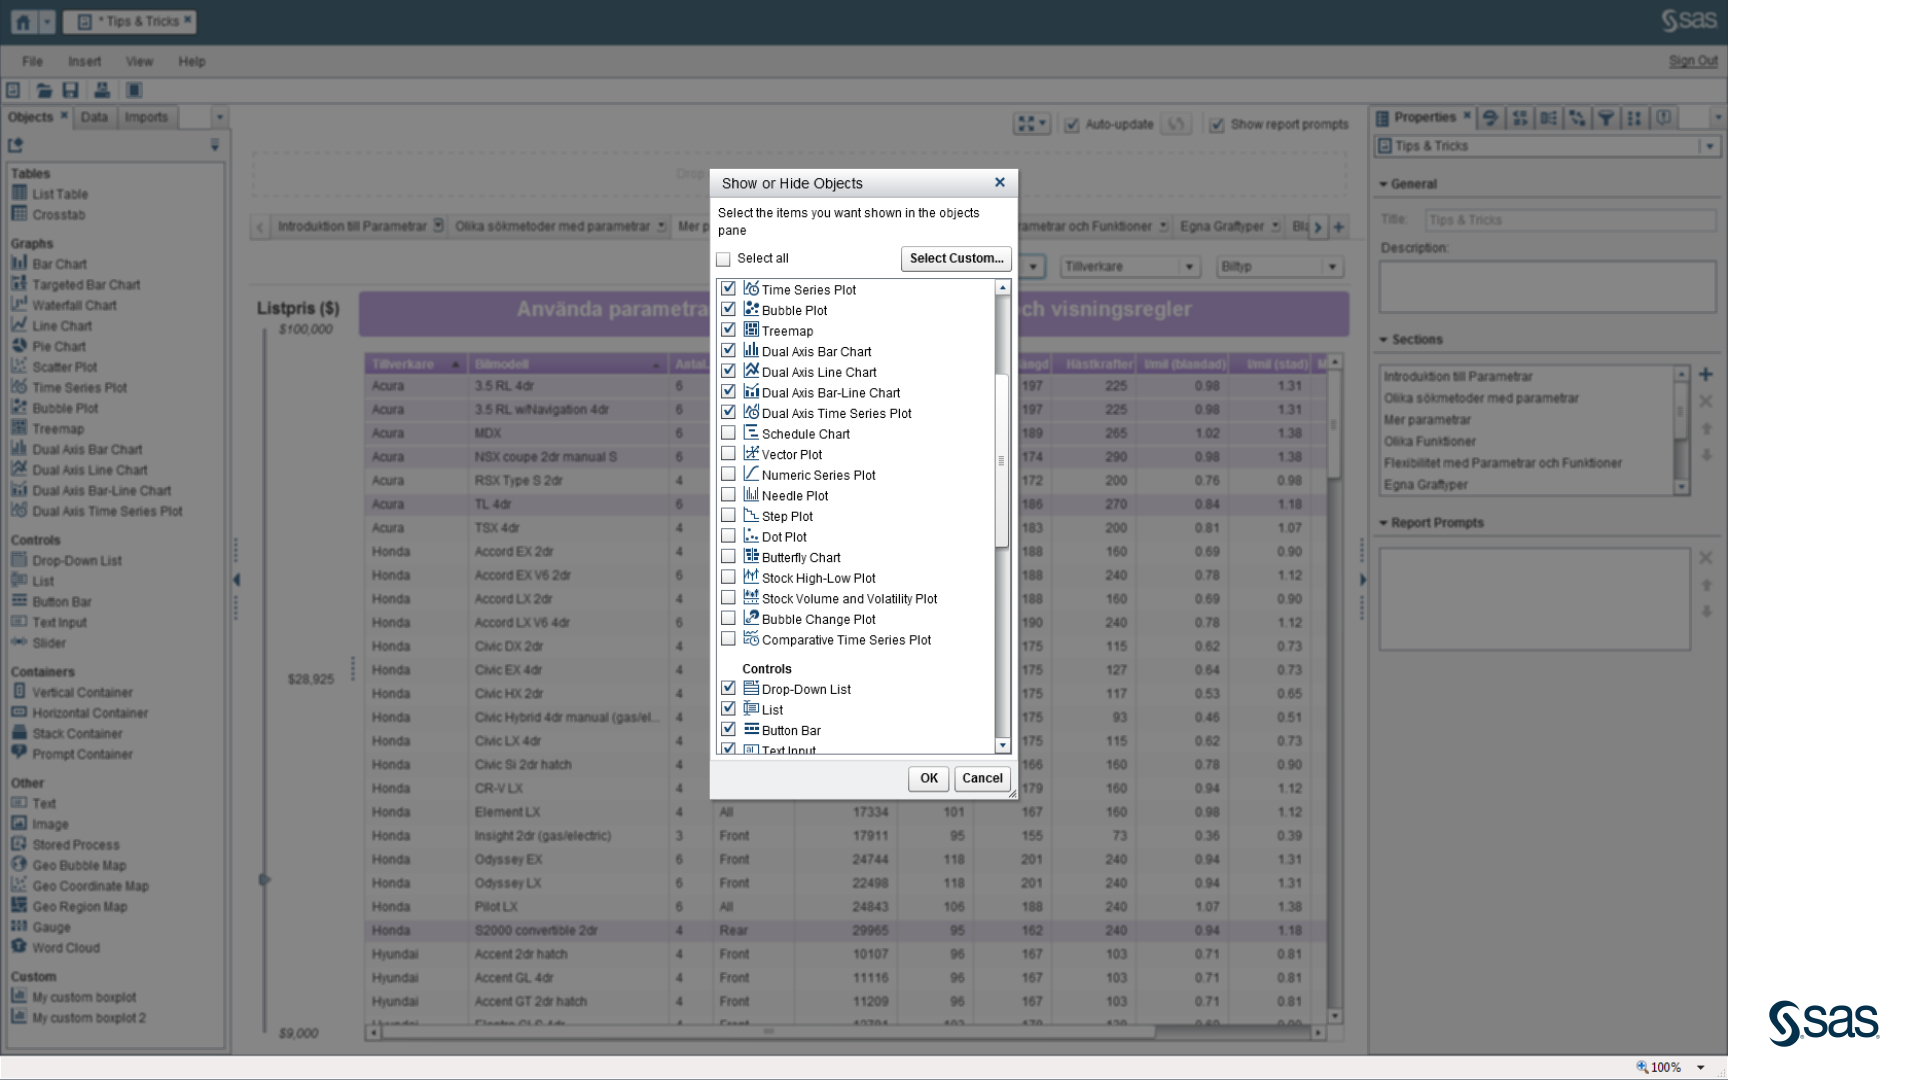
* Tips & Tricks

sas

File Insert View Help

Sign Out

Objects Data Imports

Auto-update Show report prompts

Properties

Tips & Tricks

General

Title: Tips & Tricks

Description:

Sections

Introduktion till Parametrar
Olika sökmetoder med parametrar
Mer parametrar
Olika Funktioner
Flexibilitet med Parametrar och Funktioner
Egna Graftyper

Report Prompts

Tables
List Table
Crosstab

Graphs
Bar Chart
Targeted Bar Chart
Waterfall Chart
Line Chart
Pie Chart
Scatter Plot
Time Series Plot
Bubble Plot
Treemap
Dual Axis Bar Chart
Dual Axis Line Chart
Dual Axis Bar-Line Chart
Dual Axis Time Series Plot

Controls
Drop-Down List
List
Button Bar
Text Input
Slider

Containers
Vertical Container
Horizontal Container
Stack Container
Prompt Container

Other
Text
Image
Stored Process
Geo Bubble Map
Geo Coordinate Map
Geo Region Map
Gauge
Word Cloud

Custom
My custom boxplot
My custom boxplot 2

Introduktion till Parametrar | Olika sökmetoder med parametrar | Mer p | ametrar och Funktioner | Egna Graftyper | Bi

Tillverkare | Biltyp

Listpris ($)
$100,000
$28,925
$9,000

Använda parametra | ch visningsregler

Show or Hide Objects

Select the items you want shown in the objects pane

Select all

Select Custom...

Time Series Plot
Bubble Plot
Treemap
Dual Axis Bar Chart
Dual Axis Line Chart
Dual Axis Bar-Line Chart
Dual Axis Time Series Plot
Schedule Chart
Vector Plot
Numeric Series Plot
Needle Plot
Step Plot
Dot Plot
Butterfly Chart
Stock High-Low Plot
Stock Volume and Volatility Plot
Bubble Change Plot
Comparative Time Series Plot

Controls
Drop-Down List
List
Button Bar
Text Input

OK Cancel

| Tillverkare | Bilmodell | Antal | | | | angd | Hästkrafter | Umil (blandad) | Umil (stad) |
|---|---|---|---|---|---|---|---|---|---|
| Acura | 3.5 RL 4dr | 6 | | | | 197 | 225 | 0.98 | 1.31 |
| Acura | 3.5 RL w/Navigation 4dr | 6 | | | | 197 | 225 | 0.98 | 1.31 |
| Acura | MDX | 6 | | | | 189 | 265 | 1.02 | 1.38 |
| Acura | NSX coupe 2dr manual S | 6 | | | | 174 | 290 | 0.98 | 1.38 |
| Acura | RSX Type S 2dr | 4 | | | | 172 | 200 | 0.76 | 0.98 |
| Acura | TL 4dr | 6 | | | | 186 | 270 | 0.84 | 1.18 |
| Acura | TSX 4dr | 4 | | | | 183 | 200 | 0.81 | 1.07 |
| Honda | Accord EX 2dr | 4 | | | | 188 | 160 | 0.69 | 0.90 |
| Honda | Accord EX V6 2dr | 6 | | | | 188 | 240 | 0.78 | 1.12 |
| Honda | Accord LX 2dr | 4 | | | | 188 | 160 | 0.69 | 0.90 |
| Honda | Accord LX V6 4dr | 6 | | | | 190 | 240 | 0.78 | 1.12 |
| Honda | Civic DX 2dr | 4 | | | | 175 | 115 | 0.62 | 0.73 |
| Honda | Civic EX 4dr | 4 | | | | 175 | 127 | 0.64 | 0.73 |
| Honda | Civic HX 2dr | 4 | | | | 175 | 117 | 0.53 | 0.65 |
| Honda | Civic Hybrid 4dr manual (gas/el... | 4 | | | | 175 | 93 | 0.46 | 0.51 |
| Honda | Civic LX 4dr | 4 | | | | 175 | 115 | 0.62 | 0.73 |
| Honda | Civic Si 2dr hatch | 4 | | | | 166 | 160 | 0.78 | 0.90 |
| Honda | CR-V LX | 4 | | | | 179 | 160 | 0.94 | 1.12 |
| Honda | Element LX | 4 | All | 17334 | 101 | 167 | 160 | 0.98 | 1.12 |
| Honda | Insight 2dr (gas/electric) | 3 | Front | 17911 | 95 | 155 | 73 | 0.36 | 0.39 |
| Honda | Odyssey EX | 6 | Front | 24744 | 118 | 201 | 240 | 0.94 | 1.31 |
| Honda | Odyssey LX | 6 | Front | 22498 | 118 | 201 | 240 | 0.94 | 1.31 |
| Honda | Pilot LX | 6 | All | 24843 | 106 | 188 | 240 | 1.07 | 1.38 |
| Honda | S2000 convertible 2dr | 4 | Rear | 29965 | 95 | 162 | 240 | 0.94 | 1.18 |
| Hyundai | Accent 2dr hatch | 4 | Front | 10107 | 96 | 167 | 103 | 0.71 | 0.81 |
| Hyundai | Accent GL 4dr | 4 | Front | 11116 | 96 | 167 | 103 | 0.71 | 0.81 |
| Hyundai | Accent GT 2dr hatch | 4 | Front | 11209 | 96 | 167 | 103 | 0.71 | 0.81 |

100%

sas